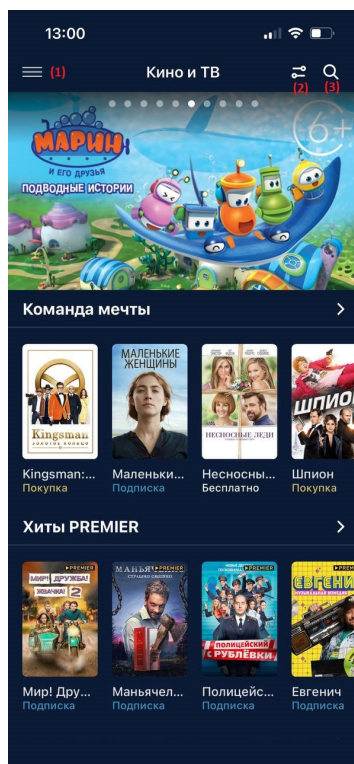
13:00

(1) Кино и ТВ (2) (3)

МАРИН И ЕГО ДРУЗЬЯ
ПОДВОДНЫЕ ИСТОРИИ
6+

Команда мечты >

Kingsman
ЗОЛОТОЕ КОЛЬЦО
Kingsman:...
Покупка

МАЛЕНЬКИЕ ЖЕНЩИНЫ
Маленьки...
Подписка

НЕСНОСНЫЕ ЛЕДИ
Несносны...
Бесплатно

ШПИОН
Шпион
Покупка

Хиты PREMIER >

PREMIER
МИР! ДРУЖБА! ЖВАЧКА! 2
Мир! Дру...
Подписка

PREMIER
МАНЬЯЧЕЛЛО
Маньячел...
Подписка

PREMIER
ПОЛИЦЕЙСКИЙ С РУБЛЁВКИ
Полицейс...
Подписка

PREMIER
ЕВГЕНИЧ
Евгенич
Подписка